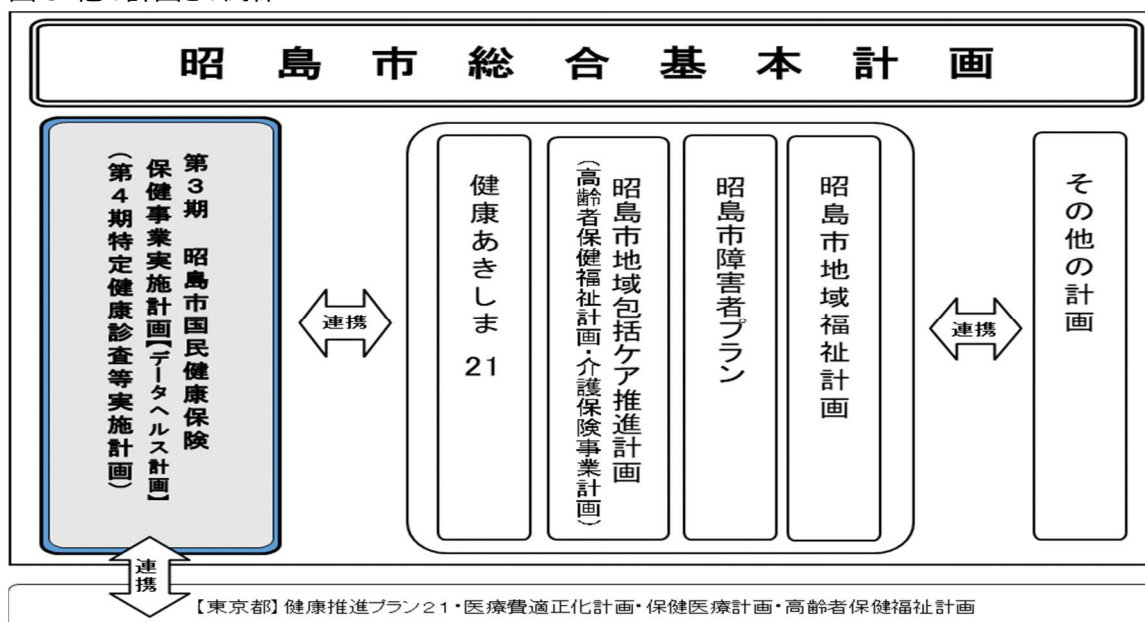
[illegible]

昭島市総合基本計画

第３期　昭島市国民健康保険
保健事業実施計画【データヘルス計画】
（第４期特定健康診査等実施計画）

連携

健康あきしま
21

昭島市地域包括ケア推進計画
（高齢者保健福祉計画・介護保険事業計画）

昭島市障害者プラン

昭島市地域福祉計画

連携

その他の計画

連携

【東京都】健康推進プラン２１・医療費適正化計画・保健医療計画・高齢者保健福祉計画